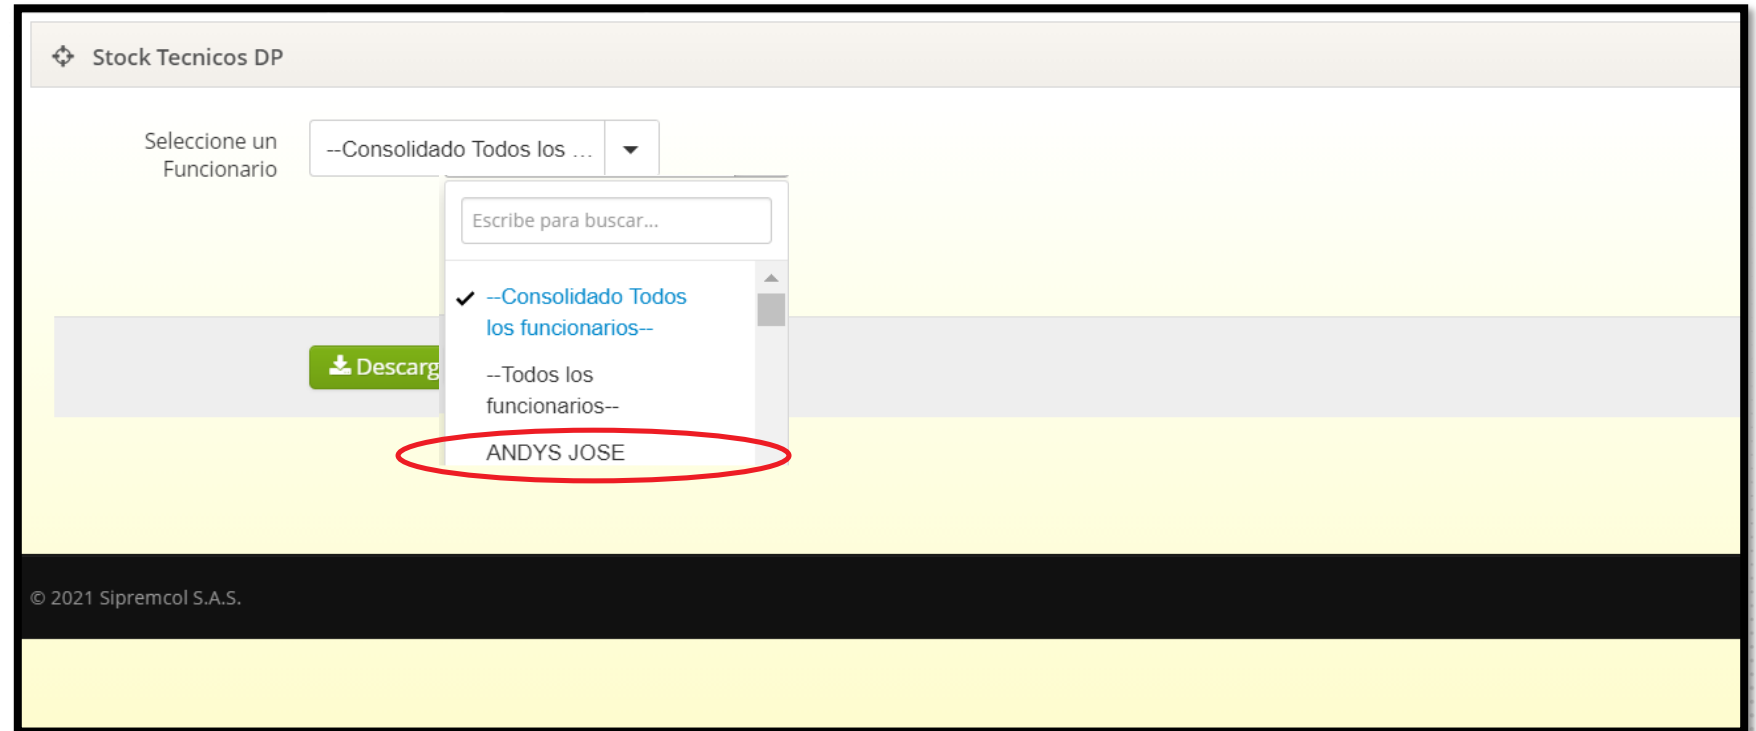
Stock Tecnicos DP

Seleccione un Funcionario

--Consolidado Todos los ...

Escribe para buscar...

--Consolidado Todos los funcionarios--

--Todos los funcionarios--

ANDYS JOSE

Descarg

© 2021 Sipremcol S.A.S.